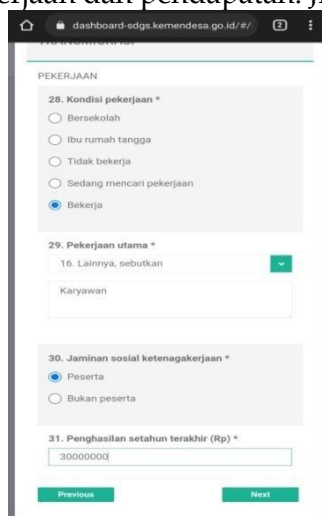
rjaan dan pendapatan. J

dashboard-sdgs.kemendesa.go.id/#/

2

PEKERJAAN

28. Kondisi pekerjaan *

Bersekolah

Ibu rumah tangga

Tidak bekerja

Sedang mencari pekerjaan

Bekerja

29. Pekerjaan utama *

16. Lainnya, sebutkan

Karyawan

30. Jaminan sosial ketenagakerjaan *

Peserta

Bukan peserta

31. Penghasilan setahun terakhir (Rp) *

30000000

Previous

Next